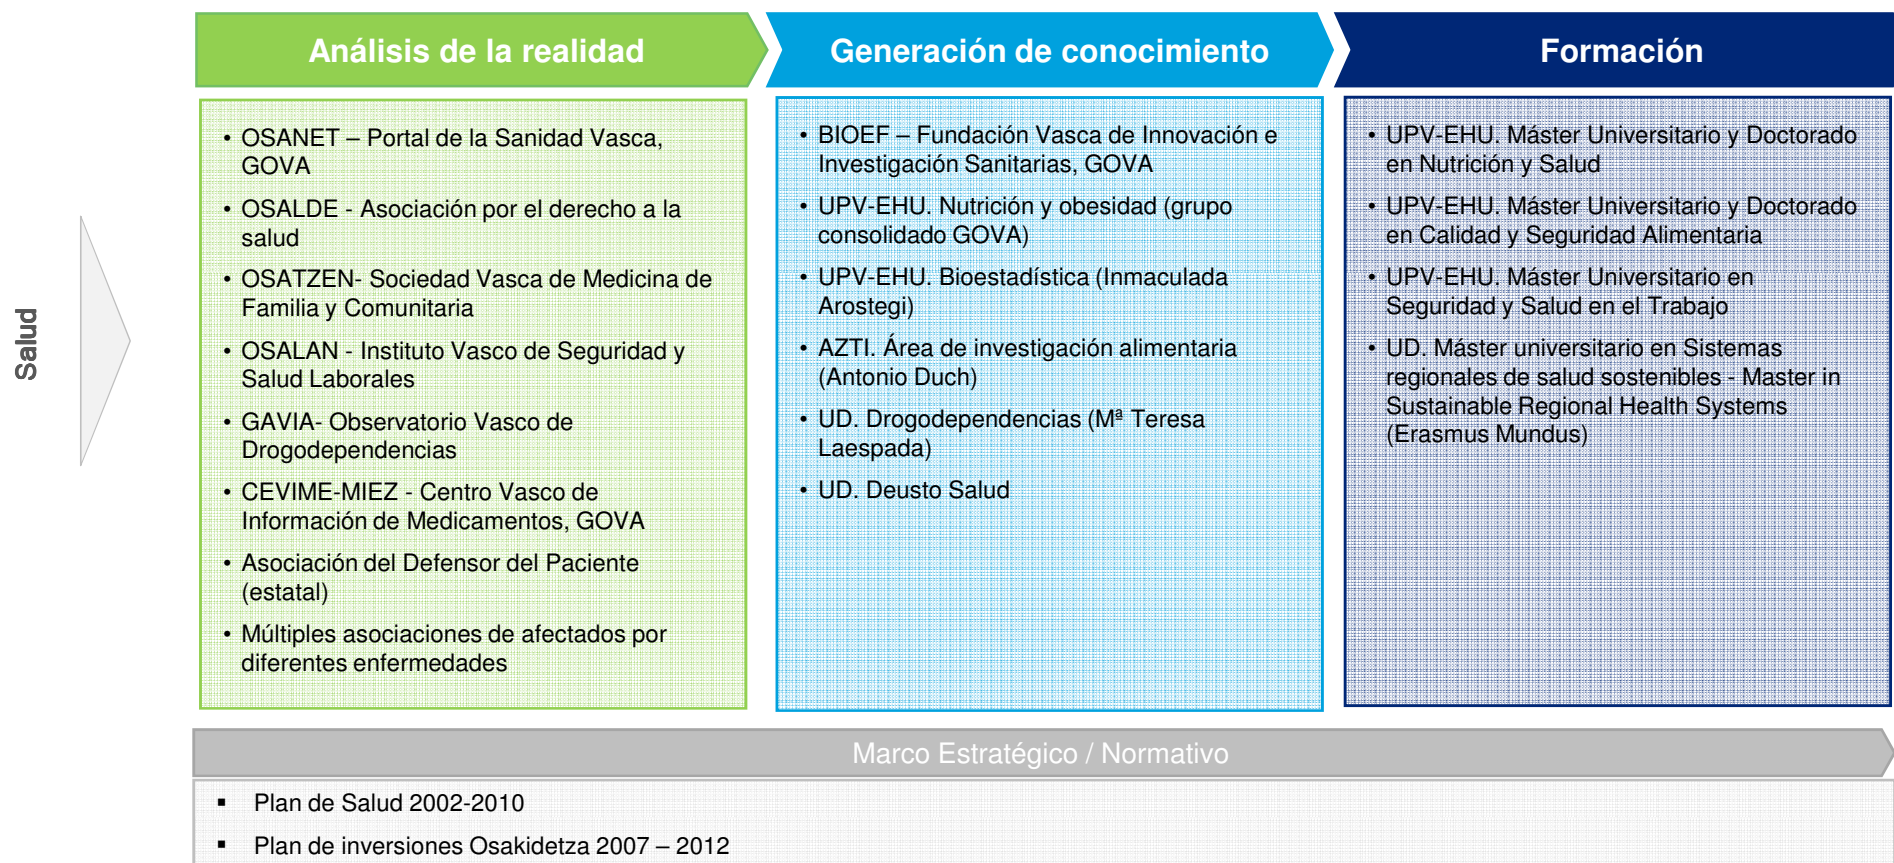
Salud

Análisis de la realidad

- OSANET – Portal de la Sanidad Vasca, GOVA
- OSALDE - Asociación por el derecho a la salud
- OSATZEN- Sociedad Vasca de Medicina de Familia y Comunitaria
- OSALAN - Instituto Vasco de Seguridad y Salud Laborales
- GAVIA- Observatorio Vasco de Drogodependencias
- CEVIME-MIEZ - Centro Vasco de Información de Medicamentos, GOVA
- Asociación del Defensor del Paciente (estatal)
- Múltiples asociaciones de afectados por diferentes enfermedades

Generación de conocimiento

- BIOEF – Fundación Vasca de Innovación e Investigación Sanitarias, GOVA
- UPV-EHU. Nutrición y obesidad (grupo consolidado GOVA)
- UPV-EHU. Bioestadística (Inmaculada Arostegi)
- AZTI. Área de investigación alimentaria (Antonio Duch)
- UD. Drogodependencias (Mª Teresa Laespada)
- UD. Deusto Salud

Formación

- UPV-EHU. Máster Universitario y Doctorado en Nutrición y Salud
- UPV-EHU. Máster Universitario y Doctorado en Calidad y Seguridad Alimentaria
- UPV-EHU. Máster Universitario en Seguridad y Salud en el Trabajo
- UD. Máster universitario en Sistemas regionales de salud sostenibles - Master in Sustainable Regional Health Systems (Erasmus Mundus)

Marco Estratégico / Normativo

▪ Plan de Salud 2002-2010
▪ Plan de inversiones Osakidetza 2007 – 2012